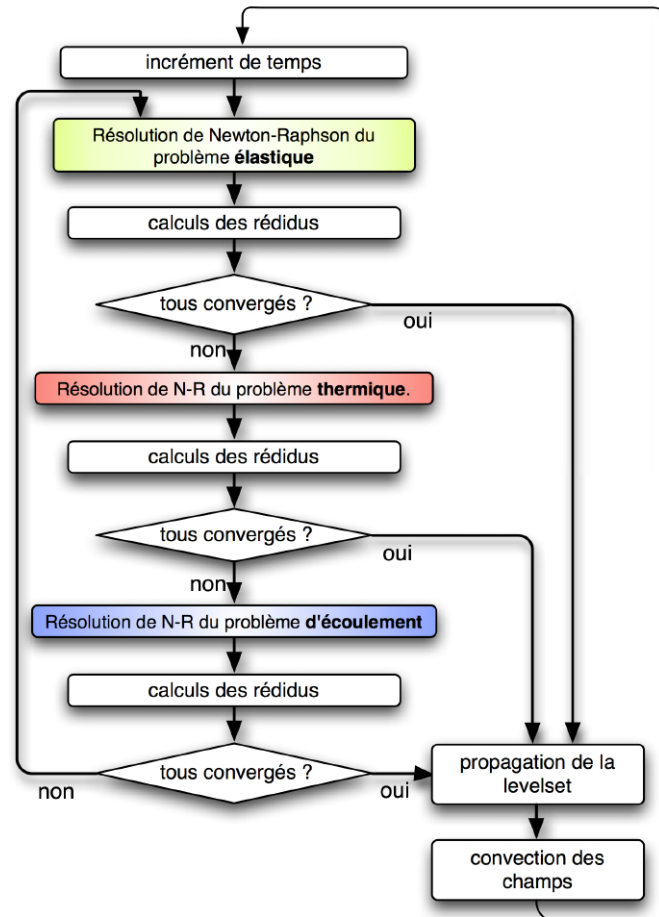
incrément de temps

Résolution de Newton-Raphson du problème **élastique**

calculs des rédidus

tous convergés ?

oui

non

Résolution de N-R du problème **thermique**.

calculs des rédidus

tous convergés ?

oui

non

Résolution de N-R du problème **d'écoulement**

calculs des rédidus

tous convergés ?

non

oui

propagation de la levelset

convection des champs